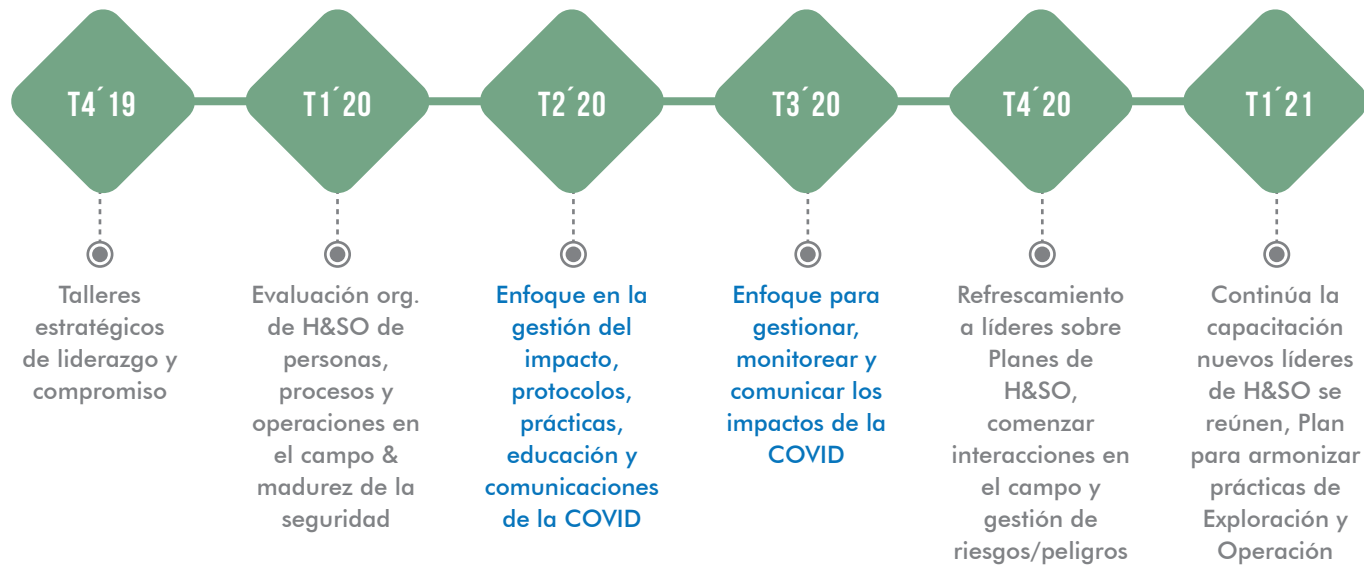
T4´19

Talleres estratégicos de liderazgo y compromiso

T1´20

Evaluación org. de H&SO de personas, procesos y operaciones en el campo & madurez de la seguridad

T2´20

Enfoque en la gestión del impacto, protocolos, prácticas, educación y comunicaciones de la COVID

T3´20

Enfoque para gestionar, monitorear y comunicar los impactos de la COVID

T4´20

Refrescamiento a líderes sobre Planes de H&SO, comenzar interacciones en el campo y gestión de riesgos/peligros

T1´21

Continúa la capacitación nuevos líderes de H&SO se reúnen, Plan para armonizar prácticas de Exploración y Operación